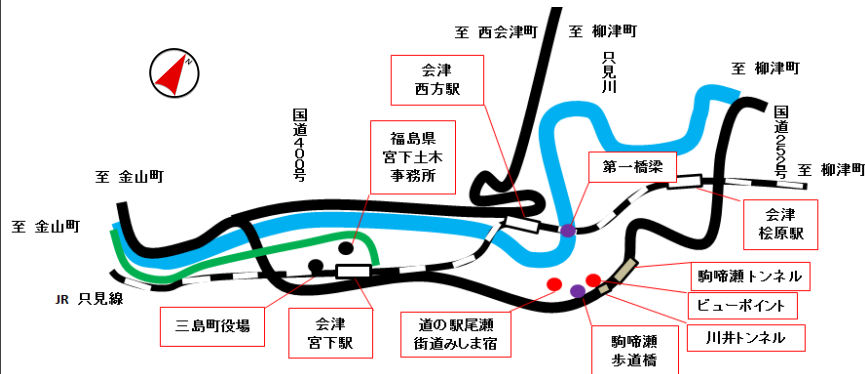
N

至 西会津町

至 柳津町

只見川

至 柳津町

会津西方駅

国道400号

福島県宮下土木事務所

国道252号

至 柳津町

至 金山町

第一橋梁

至 金山町

会津桧原駅

駒啼瀬トンネル

JR 只見線

ビューポイント

三島町役場

会津宮下駅

道の駅尾瀬街道みしま宿

川井トンネル

駒啼瀬歩道橋